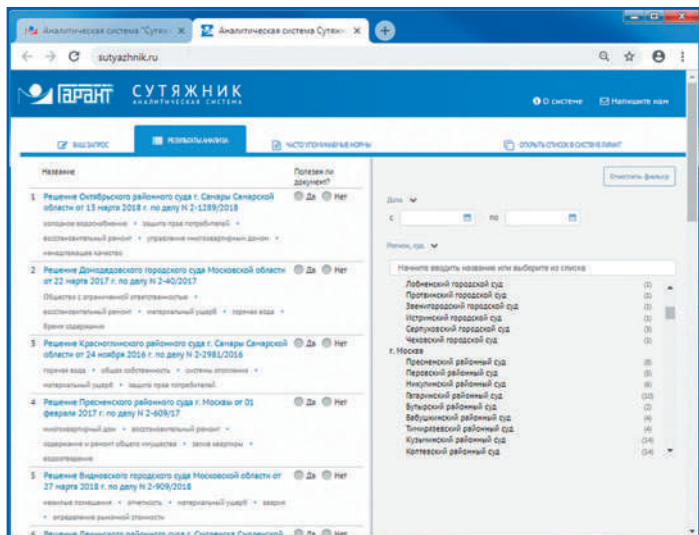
Аналитическая система "Сутяж ×
Аналитическая система Сутяж ×
sutyazhnik.ru

ГАРАНТ СУТЯЖНИК АНАЛИТИЧЕСКАЯ СИСТЕМА
О системе
Напишите нам

ВАШ ЗАПРОС
РЕЗУЛЬТАТЫ АНАЛИЗА
ЧАСТО УПОМИНАЕМЫЕ НОРМЫ
ОТКРЫТЬ СПИСОК В СИСТЕМЕ ГАРАНТ

Название
Полезен ли документ?

1 Решение Октябрьского районного суда г. Самары Самарской области от 13 марта 2018 г. по делу N 2-1289/2018
Да Нет
холодное водоснабжение • защита прав потребителей • восстановительный ремонт • управление многоквартирным домом • ненадлежащее качество

2 Решение Домодедовского городского суда Московской области от 22 марта 2017 г. по делу N 2-40/2017
Да Нет
Общество с ограниченной ответственностью • восстановительный ремонт • материальный ущерб • горячая вода • бремя содержания

3 Решение Красноглинского районного суда г. Самары Самарской области от 24 ноября 2016 г. по делу N 2-2981/2016
Да Нет
горячая вода • общая собственность • системы отопления • материальный ущерб • защита прав потребителей

4 Решение Пресненского районного суда г. Москвы от 01 февраля 2017 г. по делу N 2-609/17
Да Нет
многоквартирный дом • восстановительный ремонт • содержание и ремонт общего имущества • залив квартиры • водоотведение

5 Решение Видновского городского суда Московской области от 27 марта 2018 г. по делу N 2-909/2018
Да Нет
нежилые помещения • отчетность • материальный ущерб • аварии • определение рыночной стоимости

6 Решение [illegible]

Очистить фильтр
Дата
с по
Регион, суд
Начните вводить название или выберите из списка
Лобненский городской суд (1)
Протвинский городской суд (1)
Звенигородский городской суд (1)
Истринский городской суд (1)
Серпуховский городской суд (3)
Чеховский городской суд (5)
г. Москва
Пресненский районный суд (8)
Перовский районный суд (6)
Никулинский районный суд (6)
Гагаринский районный суд (10)
Бутырский районный суд (2)
Бабушкинский районный суд (4)
Тимирязевский районный суд (4)
Кузьминский районный суд (14)
Коптевский районный суд (14)